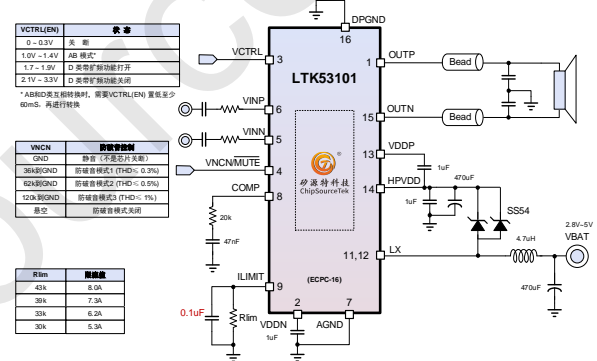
| VCTRL(EN) | 状 态 |
|---|---|
| 0 ~ 0.3V | 关 断 |
| 1.0V ~ 1.4V | AB 模式* |
| 1.7 ~ 1.9V | D 类带扩频功能打开 |
| 2.1V ~ 3.3V | D 类带扩频功能关闭 |

* AB和D类互相转换时，需要VCTRL(EN) 置低至少60mS，再进行转换

| VNCN | 防破音控制 |
|---|---|
| GND | 静音（不是芯片关断） |
| 36k到GND | 防破音模式1 (THD≤ 0.3%) |
| 62k到GND | 防破音模式2 (THD≤ 0.5%) |
| 120k到GND | 防破音模式3 (THD≤ 1%) |
| 悬空 | 防破音模式关闭 |

| Rlim | 限流值 |
|---|---|
| 43k | 8.0A |
| 39k | 7.3A |
| 33k | 6.2A |
| 30k | 5.3A |

DPGND
16
VCTRL 3
LTK53101
1 OUTP
Bead
VINP 6
VINN 5
15 OUTN
Bead
VNCN/MUTE 4
13 VDDP
1uF
470uF
14 HPVDD
1uF
SS54
COMP 8
20k
47nF
矽源特科技
ChipSourceTek
2.8V~5V
VBAT
11,12 LX
4.7uH
470uF
ILIMIT 9
(ECPC-16)
0.1uF
Rlim
2 7
VDDN AGND
1uF